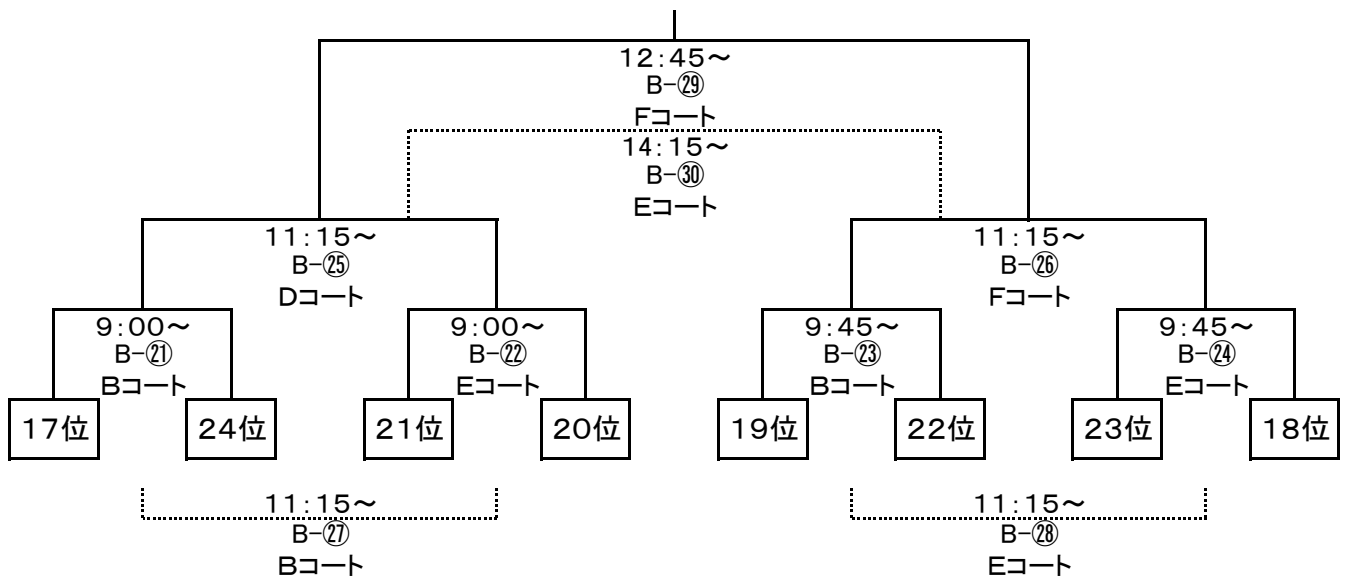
12:45～
B-㉙
Fコート

14:15～
B-㉚
Eコート

11:15～
B-㉕
Dコート

11:15～
B-㉖
Fコート

9:00～
B-㉑
Bコート

9:00～
B-㉒
Eコート

9:45～
B-㉓
Bコート

9:45～
B-㉔
Eコート

17位

24位

21位

20位

19位

22位

23位

18位

11:15～
B-㉗
Bコート

11:15～
B-㉘
Eコート